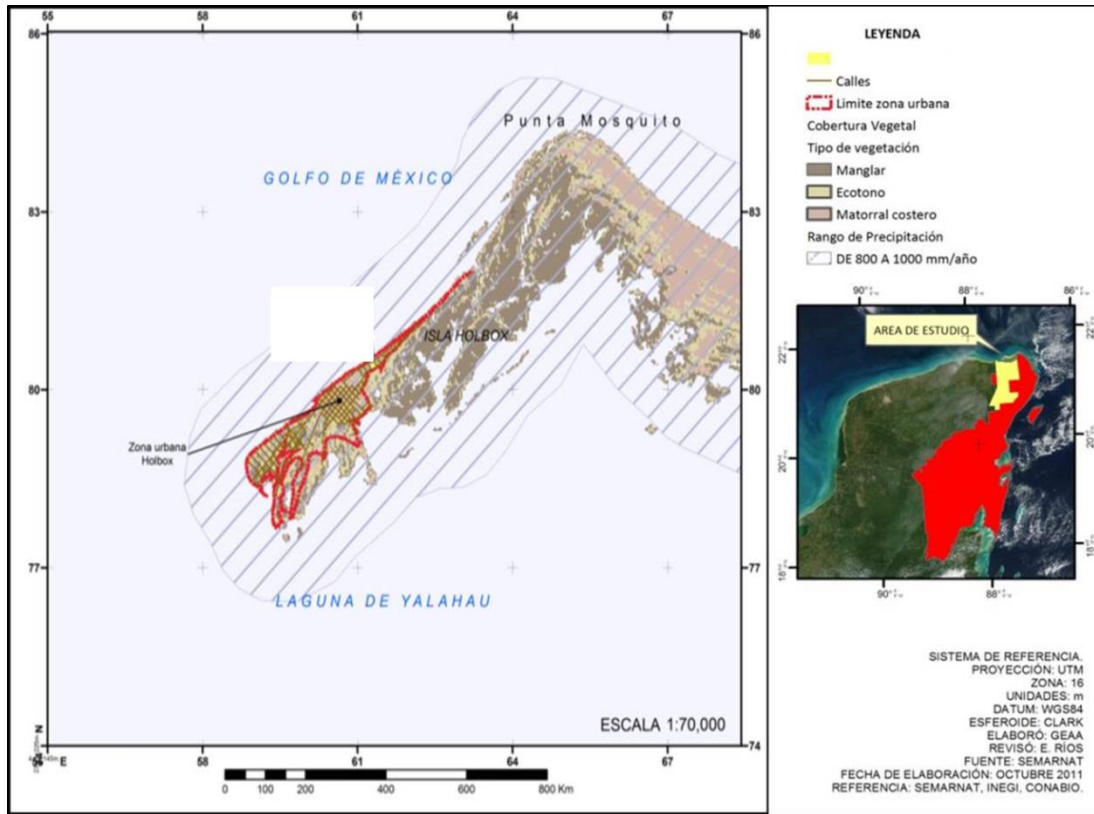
55
58
61
64
67
86
86
Punta Mosquito
GOLFO DE MÉXICO
83
83
ISLA HOLBOX
80
80
Zona urbana Holbox
77
77
LAGUNA DE YALAHAU
ESCALA 1:70,000
74
E
58
61
64
67
0 100 200 400 600 800 Km

LEYENDA
Calles
Limite zona urbana
Cobertura Vegetal
Tipo de vegetación
Manglar
Ecotono
Matorral costero
Rango de Precipitación
DE 800 A 1000 mm/año

90°
88°
86°
AREA DE ESTUDIO
22°
22°
20°
20°
18°
18°
90°
88°

SISTEMA DE REFERENCIA.
PROYECCIÓN: UTM
ZONA: 16
UNIDADES: m
DATUM: WGS84
ESFEROIDE: CLARK
ELABORÓ: GEAA
REVISÓ: E. RÍOS
FUENTE: SEMARNAT
FECHA DE ELABORACIÓN: OCTUBRE 2011
REFERENCIA: SEMARNAT, INEGI, CONABIO.